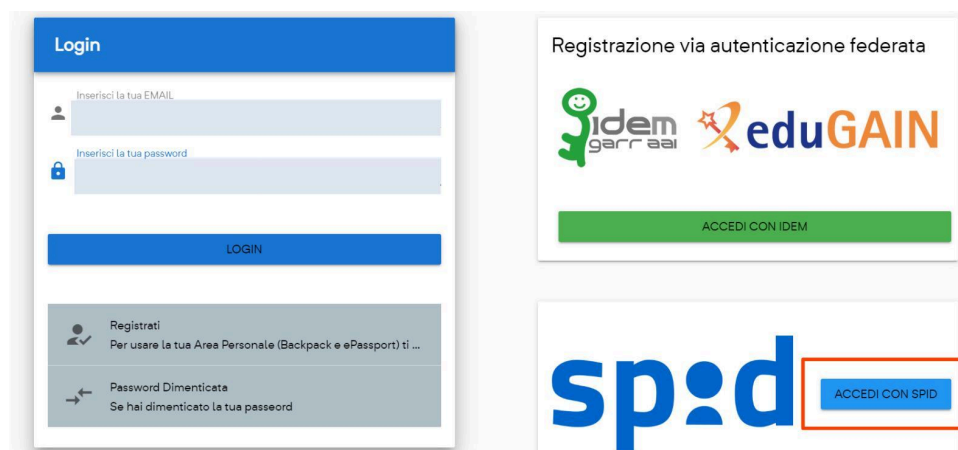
Login

Inserisci la tua EMAIL

Inserisci la tua password

LOGIN

Registrati
Per usare la tua Area Personale (Backpack e ePassport) ti ...

Password Dimenticata
Se hai dimenticato la tua passeord

Registrazione via autenticazione federata

idem garr aai

eduGAIN

ACCEDI CON IDEM

spid

ACCEDI CON SPID